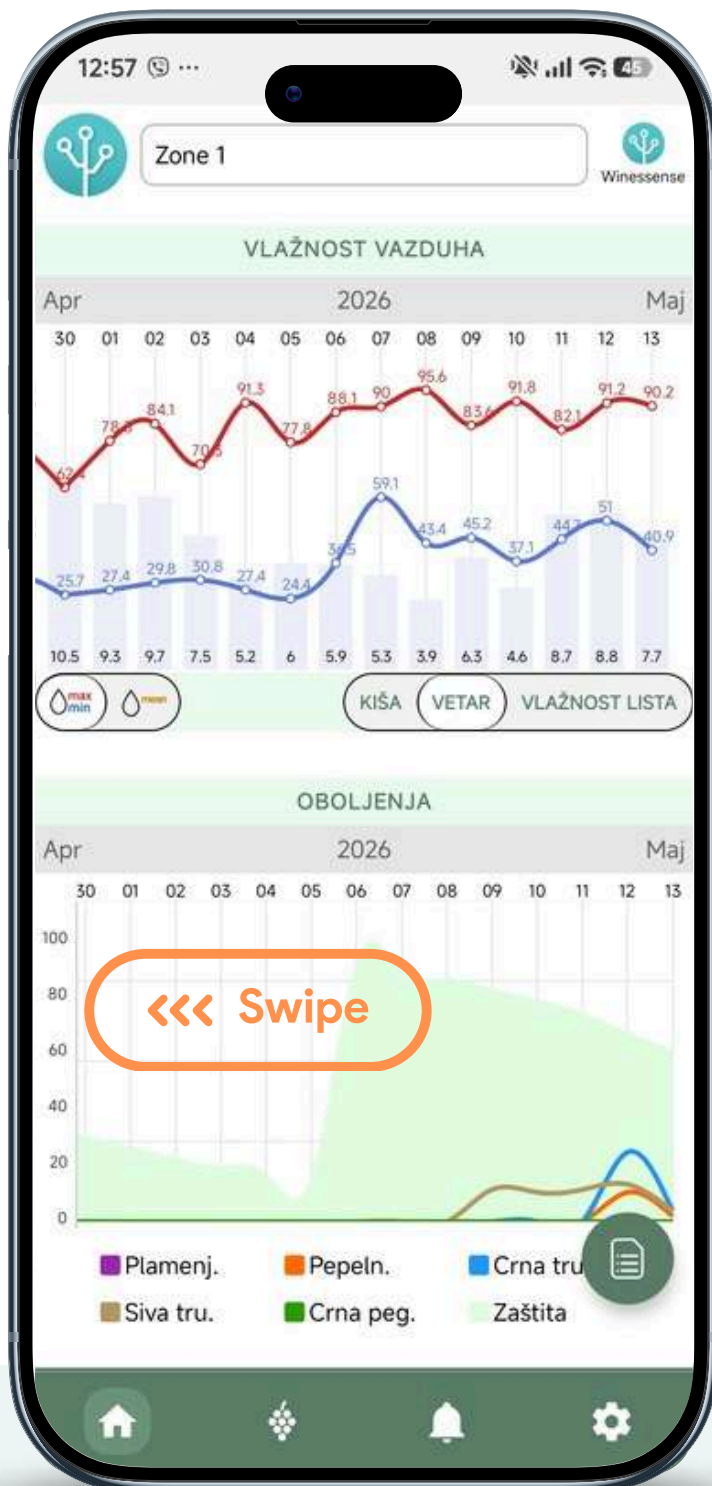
12:57 ···

45

Zone 1

Winessense

VLAŽNOST VAZDUHA

Apr 2026 Maj

30 01 02 03 04 05 06 07 08 09 10 11 12 13

62 78.8 84.1 70.5 91.3 77.8 88.1 90 95.6 83.6 91.8 82.1 91.2 90.2

25.7 27.4 29.8 30.8 27.4 24.4 38.5 59.1 43.4 45.2 37.1 44.7 51 40.9

10.5 9.3 9.7 7.5 5.2 6 5.9 5.3 3.9 6.3 4.6 8.7 8.8 7.7

max min mean

KIŠA VETAR VLAŽNOST LISTA

OBOLJENJA

Apr 2026 Maj

30 01 02 03 04 05 06 07 08 09 10 11 12 13

100
80
60
40
20
0

<<< Swipe

Plamenj. Pepeln. Crna tru

Siva tru. Crna peg. Zaštita